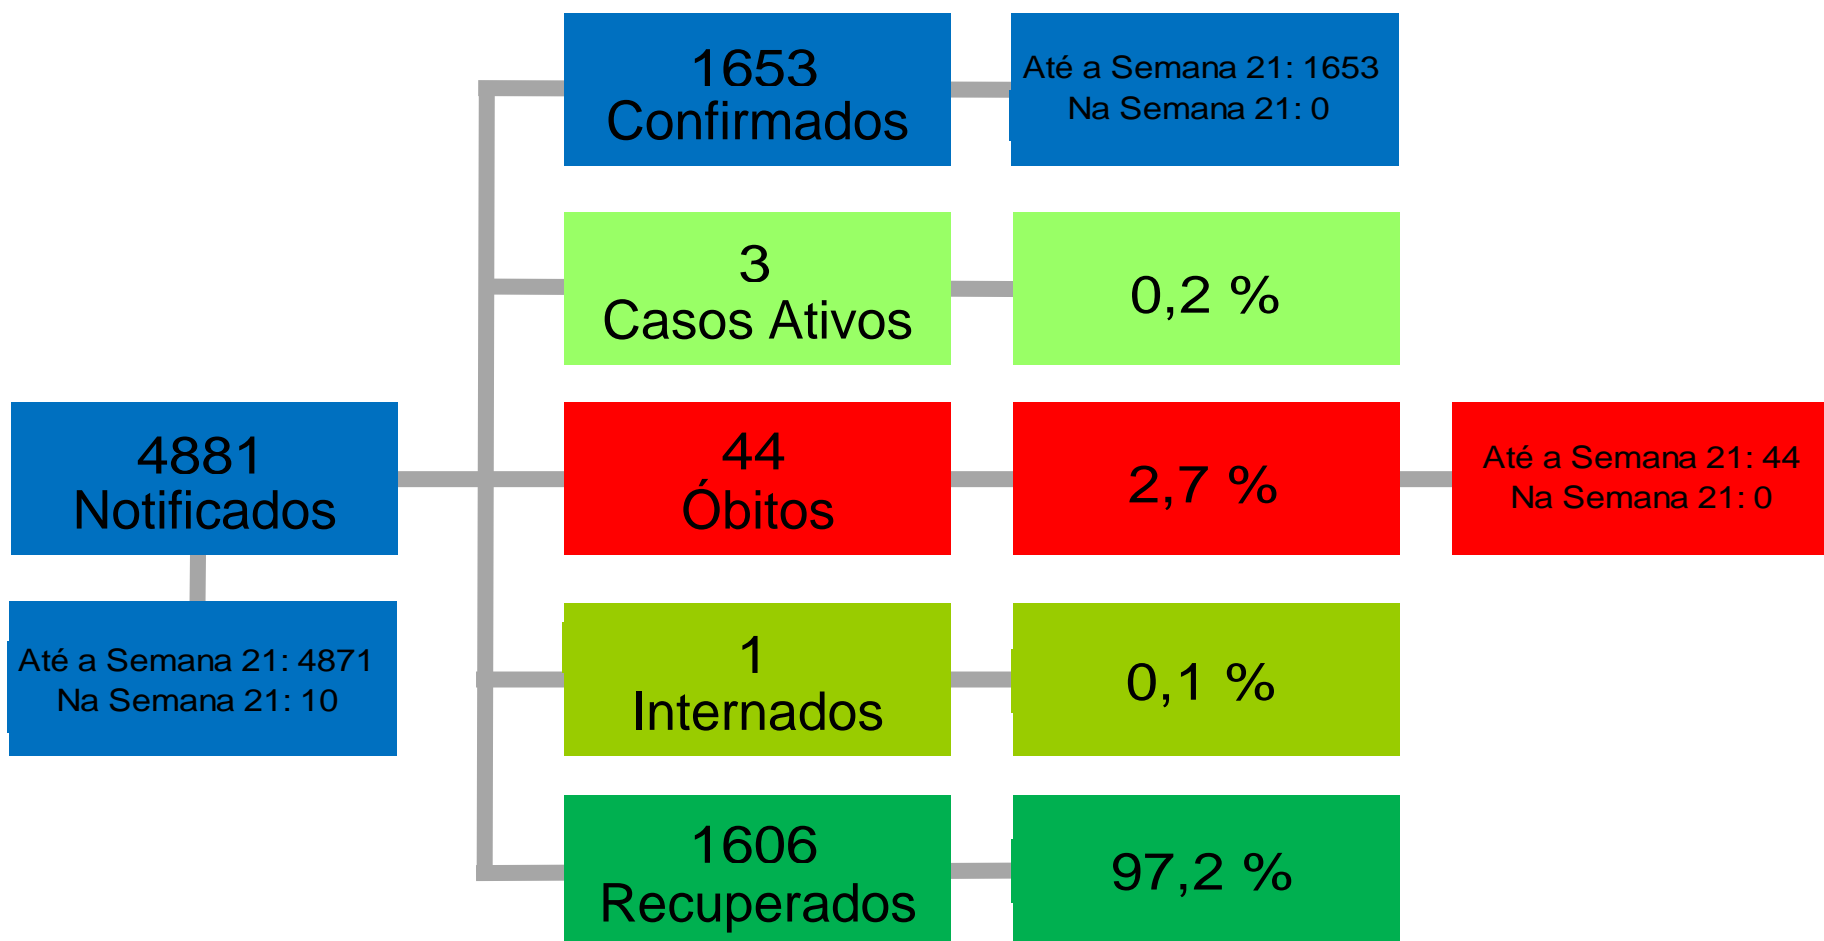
1653
Confirmados

Até a Semana 21: 1653
Na Semana 21: 0

3
Casos Ativos

0,2 %

4881
Notificados

44
Óbitos

2,7 %

Até a Semana 21: 44
Na Semana 21: 0

Até a Semana 21: 4871
Na Semana 21: 10

1
Internados

0,1 %

1606
Recuperados

97,2 %